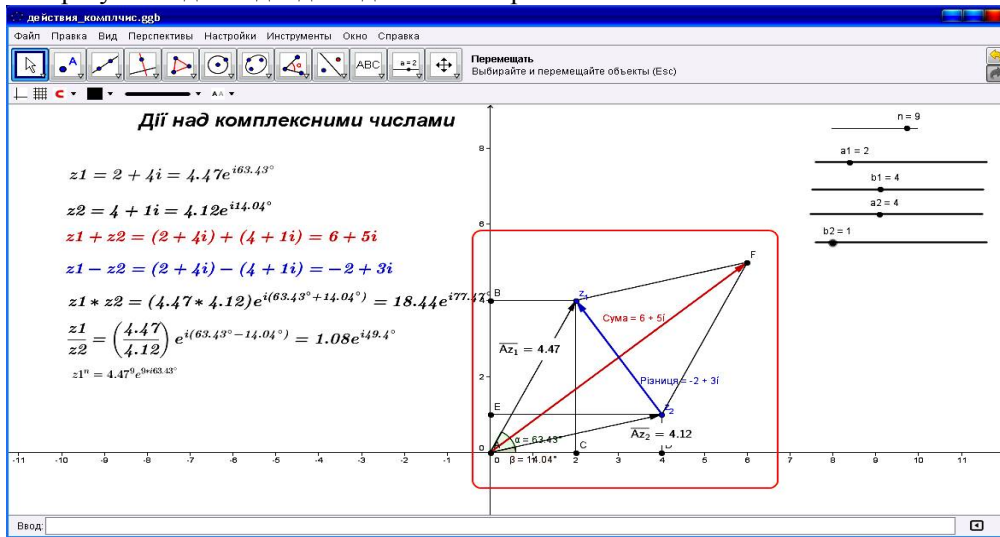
действия_комплчис.ggb

Файл Правка Вид Перспективы Настройки Инструменты Окно Справка

ABC a=2

Перемещать
Выбирайте и перемещайте объекты (Esc)

AA

Дії над комплексними числами

$z1 = 2 + 4i = 4.47e^{i63.43°}$

$z2 = 4 + 1i = 4.12e^{i14.04°}$

$z1 + z2 = (2 + 4i) + (4 + 1i) = 6 + 5i$

$z1 - z2 = (2 + 4i) - (4 + 1i) = -2 + 3i$

$z1 * z2 = (4.47 * 4.12)e^{i(63.43° + 14.04°)} = 18.44e^{i77.47°}$

$\frac{z1}{z2} = \left(\frac{4.47}{4.12}\right)e^{i(63.43° - 14.04°)} = 1.08e^{i49.4°}$

$z1^n = 4.47^9 e^{9 i 63.43°}$

n = 9
a1 = 2
b1 = 4
a2 = 4
b2 = 1

F
B
$z_1$
Сума = 6 + 5i
$\overline{Az_1} = 4.47$
Різниця = -2 + 3i
E
$z_2$
$\overline{Az_2} = 4.12$
A
α = 63.43°
β = 14.04°
C
D

8
6
4
2
0
-11 -10 -9 -8 -7 -6 -5 -4 -3 -2 -1 2 3 4 5 6 7 8 9 10 11

Ввод: